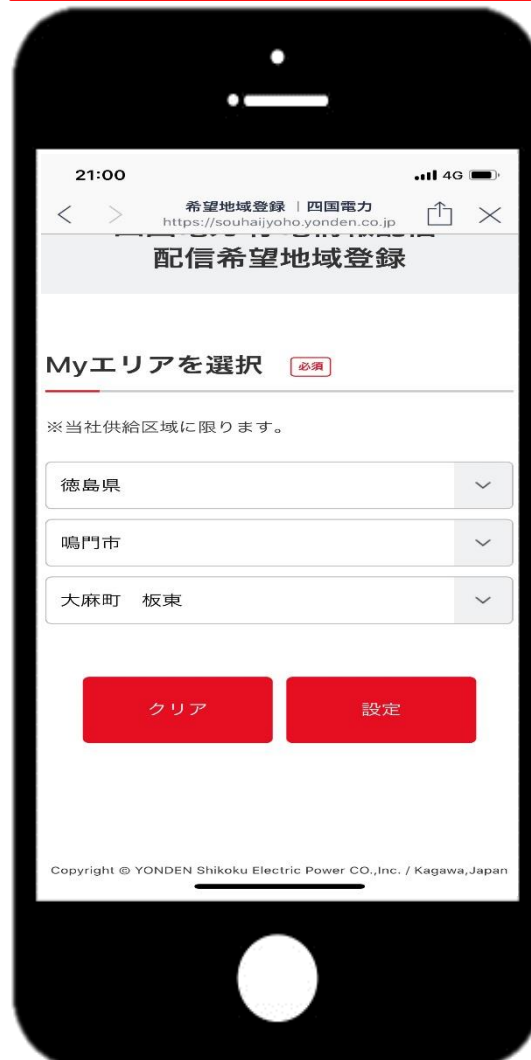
21:00

4G

希望地域登録 | 四国電力
https://souhaijyoho.yonden.co.jp

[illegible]
配信希望地域登録

Myエリアを選択 必須

※当社供給区域に限ります。

徳島県

鳴門市

大麻町　板東

クリア

設定

Copyright © YONDEN Shikoku Electric Power CO.,Inc. / Kagawa,Japan